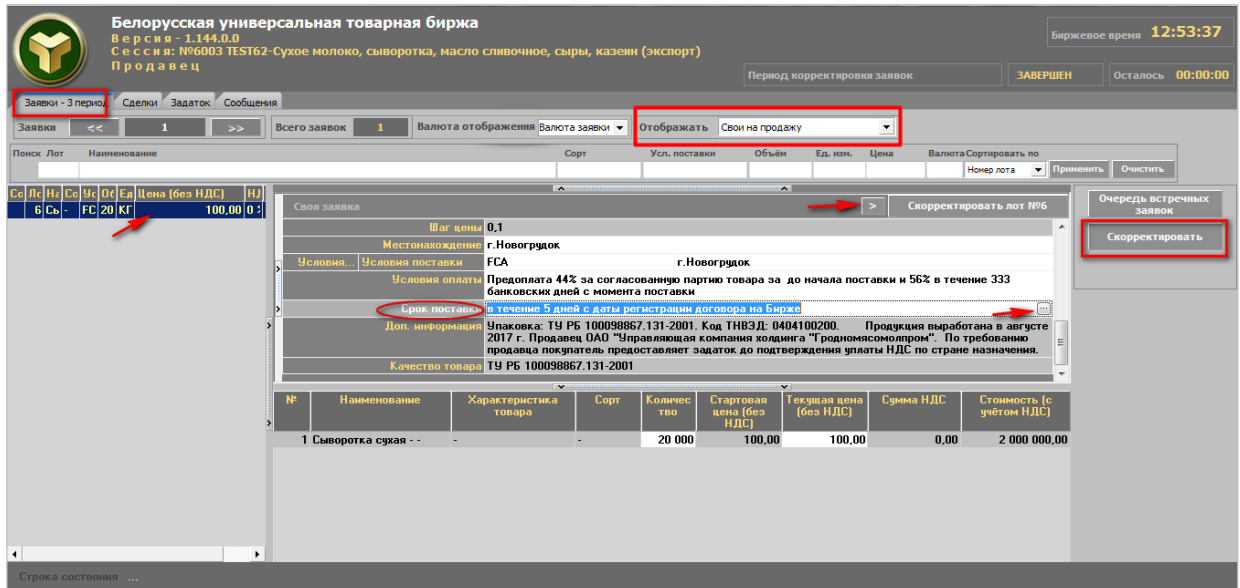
Белорусская универсальная товарная биржа
Версия - 1.144.0.0
Сессия: №6003 TEST62-Сухое молоко, сыворотка, масло сливочное, сыры, казеин (экспорт)
Продавец

Биржевое время 12:53:37

Период корректировки заявок | ЗАВЕРШЕН | Осталось 00:00:00

Заявки - 3 период | Сделки | Задаток | Сообщения

Заявки << 1 >> | Всего заявок 1 | Валюта отображения Валюта заявки | Отображать Свои на продажу

Поиск Лот Наименование Сорт Усл. поставки Объём Ед. изм. Цена Валюта Сортировать по Номер лота Применить Очистить

| Со | Ле | На | Со | Ус | Ос | Ед | Цена (без НДС) | НД |
|---|---|---|---|---|---|---|---|---|
| | 6 | Сь | - | FC | 20 | КГ | 100,00 | 0 |

Своя заявка > Скорректировать лот №6

Шаг цены 0,1
Местонахождение г.Новогрудок
Условия... Условия поставки FCA г.Новогрудок
Условия оплаты Предоплата 44% за согласованную партию товара за до начала поставки и 56% в течение 333 банковских дней с момента поставки
Срок поставки в течение 5 дней с даты регистрации договора на Бирже
Доп. информация Упаковка: ТУ РБ 100098867.131-2001. Код ТНВЭД: 0404100200. Продукция выработана в августе 2017 г. Продавец ОАО "Управляющая компания холдинга "Гродномясомолпром". По требованию продавца покупатель предоставляет задаток до подтверждения уплаты НДС по стране назначения.
Качество товара ТУ РБ 100098867.131-2001

| № | Наименование | Характеристика товара | Сорт | Количество | Стартовая цена (без НДС) | Текущая цена (без НДС) | Сумма НДС | Стоимость (с учётом НДС) |
|---|---|---|---|---|---|---|---|---|
| 1 | Сыворотка сухая - - | - | - | 20 000 | 100,00 | 100,00 | 0,00 | 2 000 000,00 |

Очередь встречных заявок
Скорректировать

Строка состояния ...